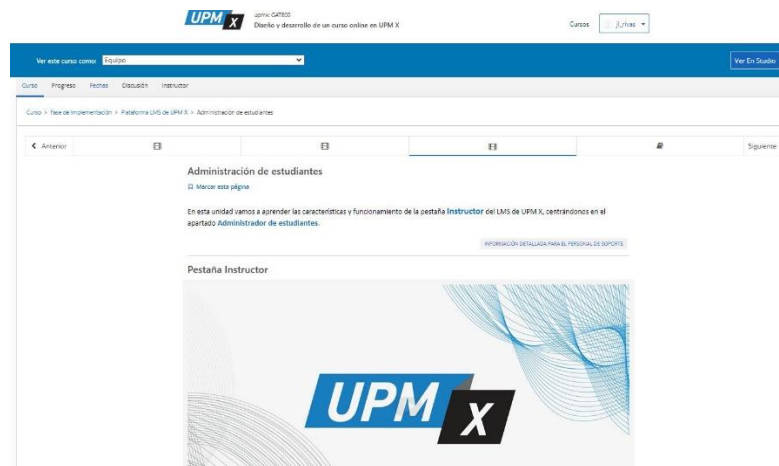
UPM X

upmx: CAT800
Diseño y desarrollo de un curso online en UPM X

Cursos
jl_rivas ▾

Ver este curso como: Equipo

Ver En Studio

Curso Progreso Fechas Discusión Instructor

Curso > Fase de implementación > Plataforma LMS de UPM X > Administración de estudiantes

< Anterior

Siguiente

Administración de estudiantes

Marcar esta página

En esta unidad vamos a aprender las características y funcionamiento de la pestaña **Instructor** del LMS de UPM X, centrándonos en el apartado **Administrador de estudiantes**.

INFORMACIÓN DETALLADA PARA EL PERSONAL DE SOPORTE

Pestaña Instructor

UPM X